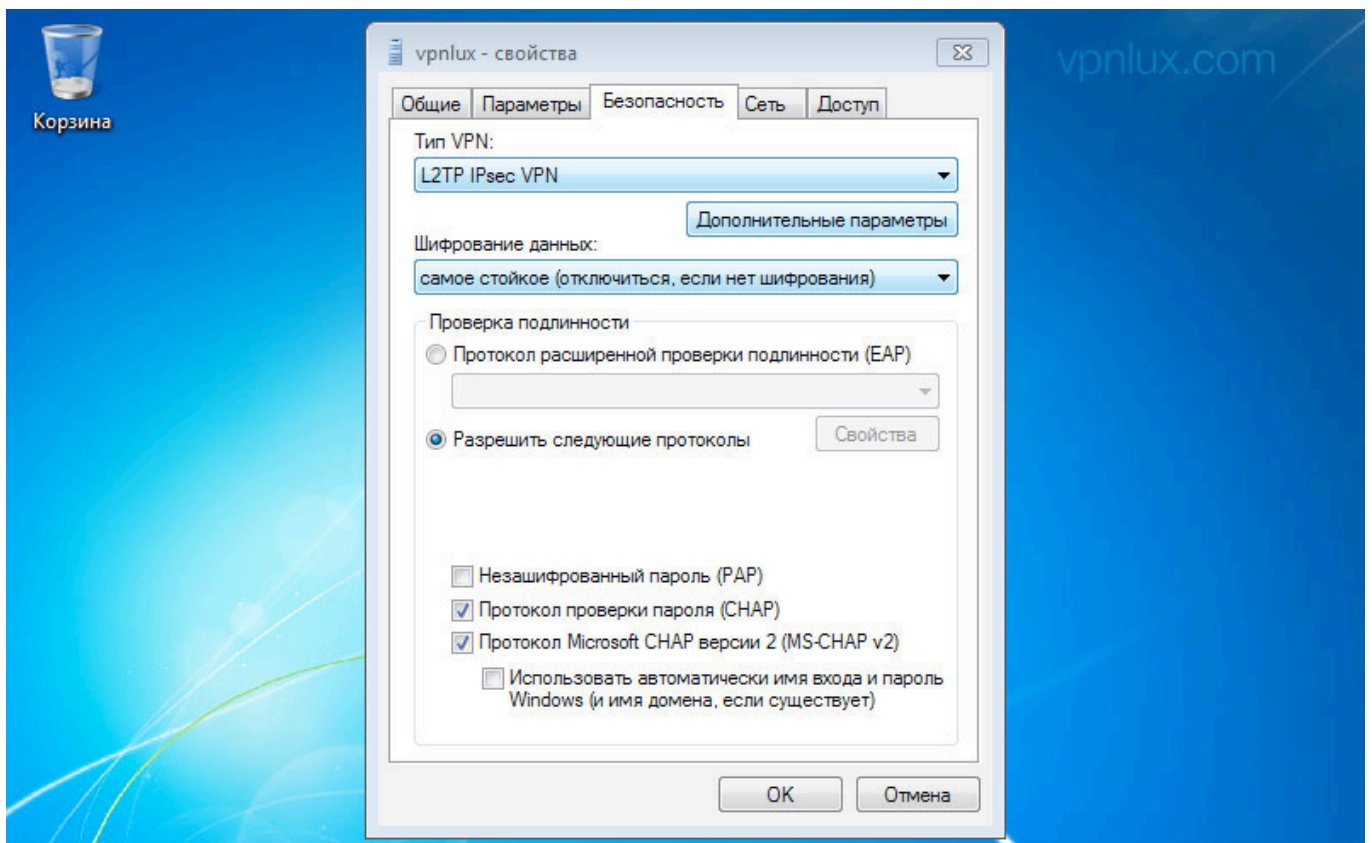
Корзина

vpnlux - свойства

vpnlux.com

Общие | Параметры | Безопасность | Сеть | Доступ

Тип VPN:

L2TP IPsec VPN

Дополнительные параметры

Шифрование данных:

самое стойкое (отключиться, если нет шифрования)

Проверка подлинности

Протокол расширенной проверки подлинности (EAP)

Разрешить следующие протоколы

Свойства

Незашифрованный пароль (PAP)

Протокол проверки пароля (CHAP)

Протокол Microsoft CHAP версии 2 (MS-CHAP v2)

Использовать автоматически имя входа и пароль Windows (и имя домена, если существует)

OK

Отмена